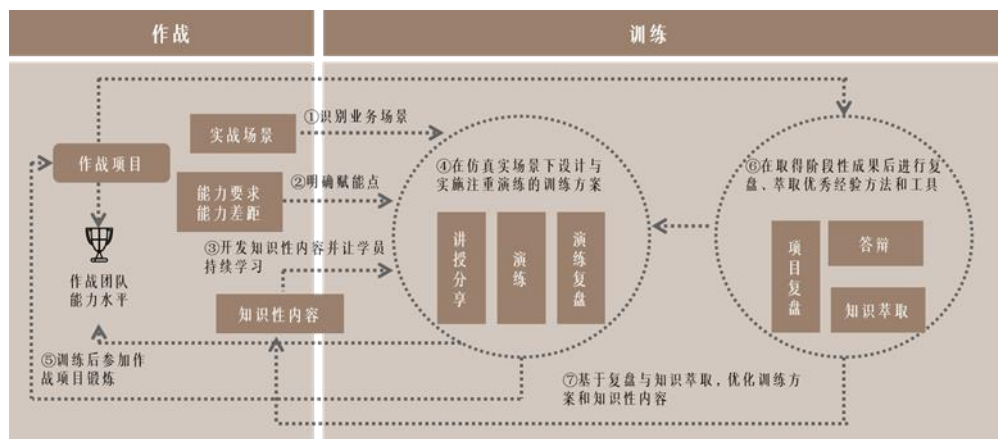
作战

训练

作战项目

作战团队能力水平

实战场景

①识别业务场景

能力要求
能力差距

②明确赋能点

③开发知识性内容并让学员持续学习

知识性内容

⑤训练后参加作战项目锻炼

④在仿真实场景下设计与实施注重演练的训练方案

讲授分享

演练

演练复盘

⑥在取得阶段性成果后进行复盘、萃取优秀经验方法和工具

项目复盘

答辩

知识萃取

⑦基于复盘与知识萃取，优化训练方案和知识性内容